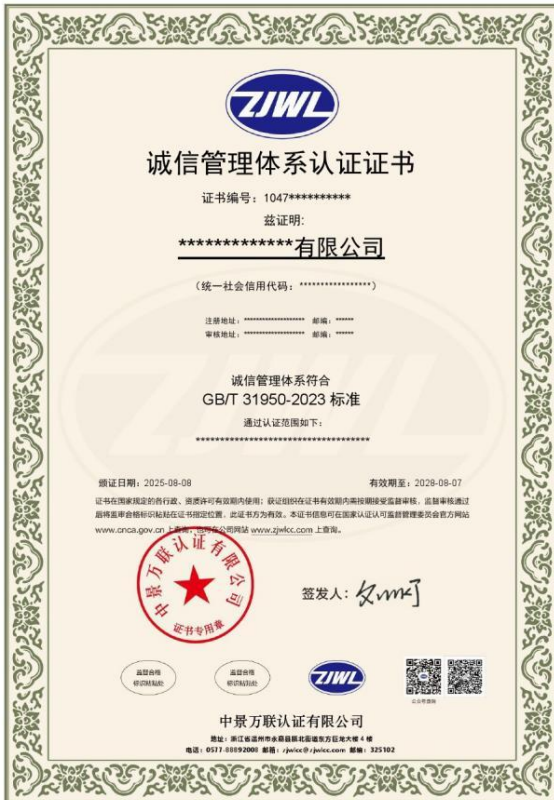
ZJWL

诚信管理体系认证证书

证书编号：1047**********

兹证明：

**************有限公司

（统一社会信用代码：*****************）

注册地址：******************** 邮编：******
审核地址：******************** 邮编：******

诚信管理体系符合
GB/T 31950-2023 标准

通过认证范围如下：

*************************************

颁证日期：2025-08-08

有效期至：2028-08-07

证书在国家规定的各行政、资质许可有效期内使用；获证组织在证书有效期内需按期接受监督审核，监督审核通过后将监审合格标识贴贴在证书指定位置，此证书方为有效。本证书信息可在国家认证认可监督管理委员会官方网站 www.cnca.gov.cn 上查询，或在本公司网站 www.zjwlcc.com 上查询。

中景万联认证有限公司
证书专用章

签发人：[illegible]

监督合格
标识粘贴处

监督合格
标识粘贴处

ZJWL

公众号微信

中景万联认证有限公司

地址：浙江省温州市永嘉县瓯北街道东方总部大楼4楼
电话：0577-88892000 邮箱：zjwlcc@zjwlcc.com 邮编：325102